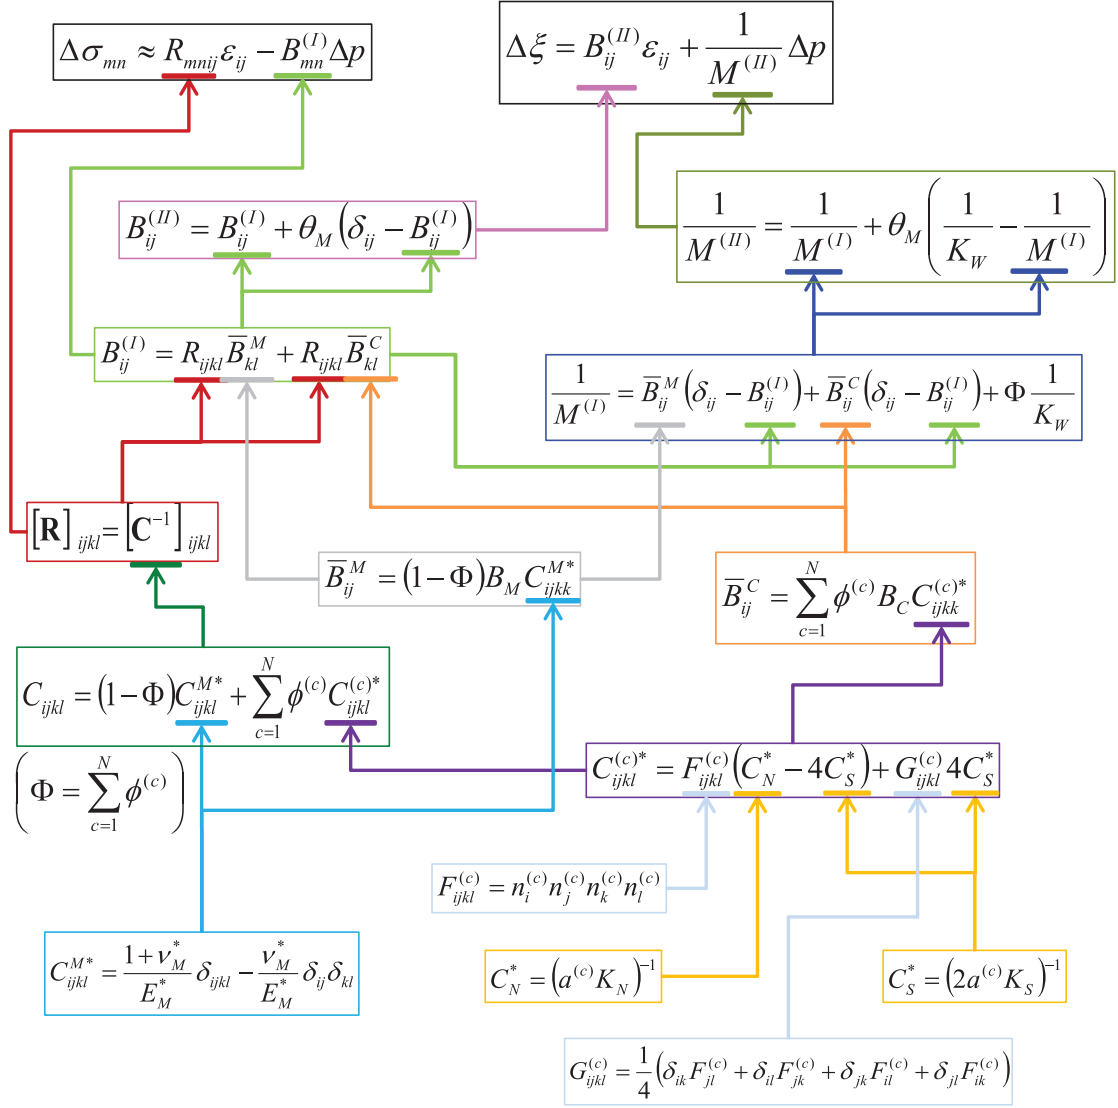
$\Delta\sigma_{mn} \approx R_{mnij}\varepsilon_{ij} - B_{mn}^{(I)}\Delta p$

$\Delta\xi = B_{ij}^{(II)}\varepsilon_{ij} + \frac{1}{M^{(II)}}\Delta p$

$B_{ij}^{(II)} = B_{ij}^{(I)} + \theta_M\left(\delta_{ij} - B_{ij}^{(I)}\right)$

$\frac{1}{M^{(II)}} = \frac{1}{M^{(I)}} + \theta_M\left(\frac{1}{K_W} - \frac{1}{M^{(I)}}\right)$

$B_{ij}^{(I)} = R_{ijkl}\overline{B}_{kl}^{M} + R_{ijkl}\overline{B}_{kl}^{C}$

$\frac{1}{M^{(I)}} = \overline{B}_{ij}^{M}\left(\delta_{ij} - B_{ij}^{(I)}\right) + \overline{B}_{ij}^{C}\left(\delta_{ij} - B_{ij}^{(I)}\right) + \Phi\frac{1}{K_W}$

$\left[\mathbf{R}\right]_{ijkl} = \left[\mathbf{C}^{-1}\right]_{ijkl}$

$\overline{B}_{ij}^{M} = (1-\Phi)B_M C_{ijkk}^{M*}$

$\overline{B}_{ij}^{C} = \sum_{c=1}^{N}\phi^{(c)}B_C C_{ijkk}^{(c)*}$

$C_{ijkl} = (1-\Phi)C_{ijkl}^{M*} + \sum_{c=1}^{N}\phi^{(c)}C_{ijkl}^{(c)*}$

$\left(\Phi = \sum_{c=1}^{N}\phi^{(c)}\right)$

$C_{ijkl}^{(c)*} = F_{ijkl}^{(c)}\left(C_N^* - 4C_S^*\right) + G_{ijkl}^{(c)}4C_S^*$

$F_{ijkl}^{(c)} = n_i^{(c)}n_j^{(c)}n_k^{(c)}n_l^{(c)}$

$C_{ijkl}^{M*} = \frac{1+\nu_M^*}{E_M^*}\delta_{ijkl} - \frac{\nu_M^*}{E_M^*}\delta_{ij}\delta_{kl}$

$C_N^* = \left(a^{(c)}K_N\right)^{-1}$

$C_S^* = \left(2a^{(c)}K_S\right)^{-1}$

$G_{ijkl}^{(c)} = \frac{1}{4}\left(\delta_{ik}F_{jl}^{(c)} + \delta_{il}F_{jk}^{(c)} + \delta_{jk}F_{il}^{(c)} + \delta_{jl}F_{ik}^{(c)}\right)$